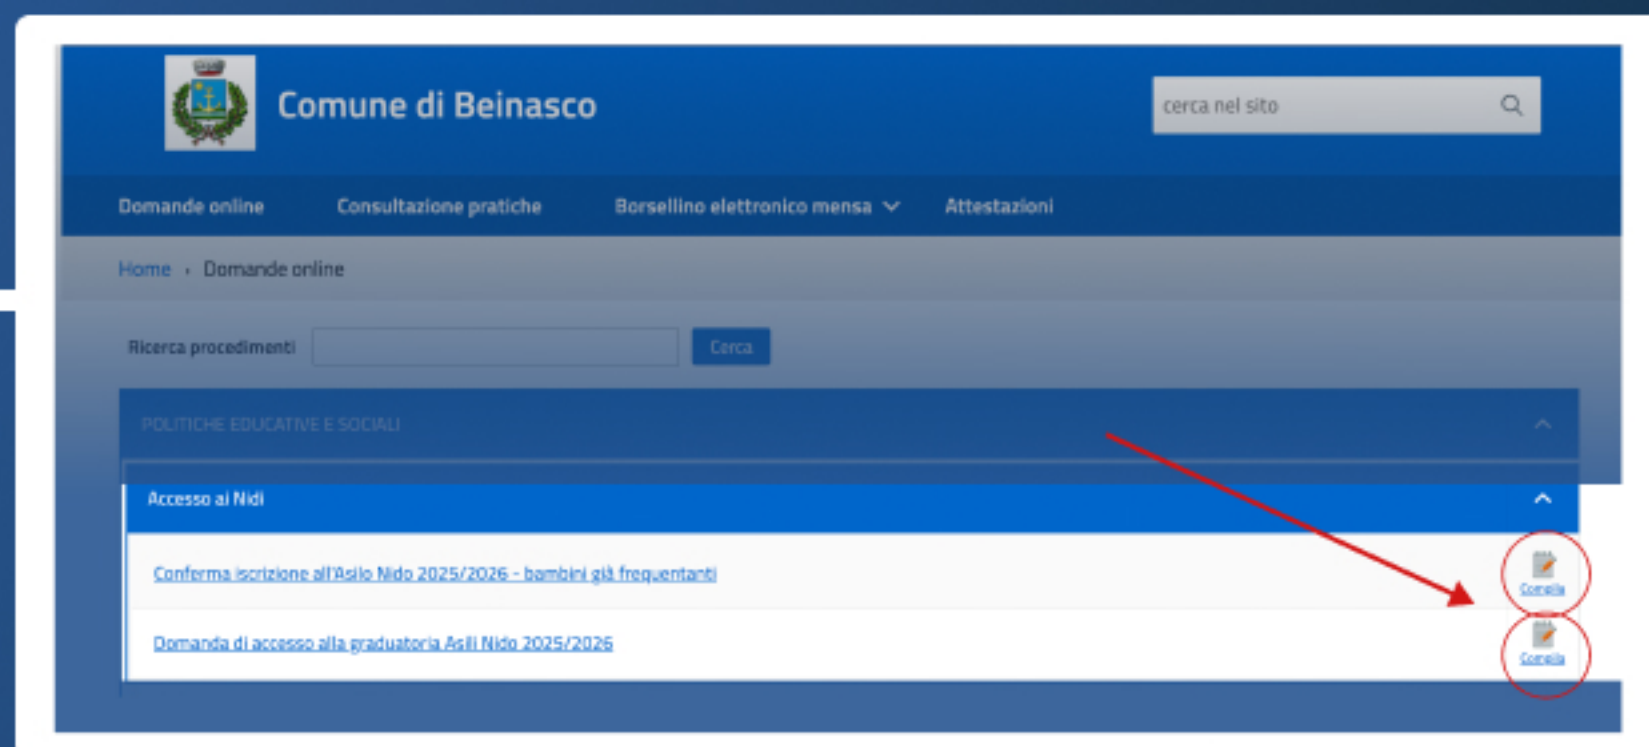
Comune di Beinasco

cerca nel sito

Domande online
Consultazione pratiche
Borsellino elettronico mensa
Attestazioni

Home › Domande online

Ricerca procedimenti
Cerca

POLITICHE EDUCATIVE E SOCIALI

Accesso ai Nidi

Conferma iscrizione all'Asilo Nido 2025/2026 - bambini già frequentanti
Compila

Domanda di accesso alla graduatoria Asili Nido 2025/2026
Compila